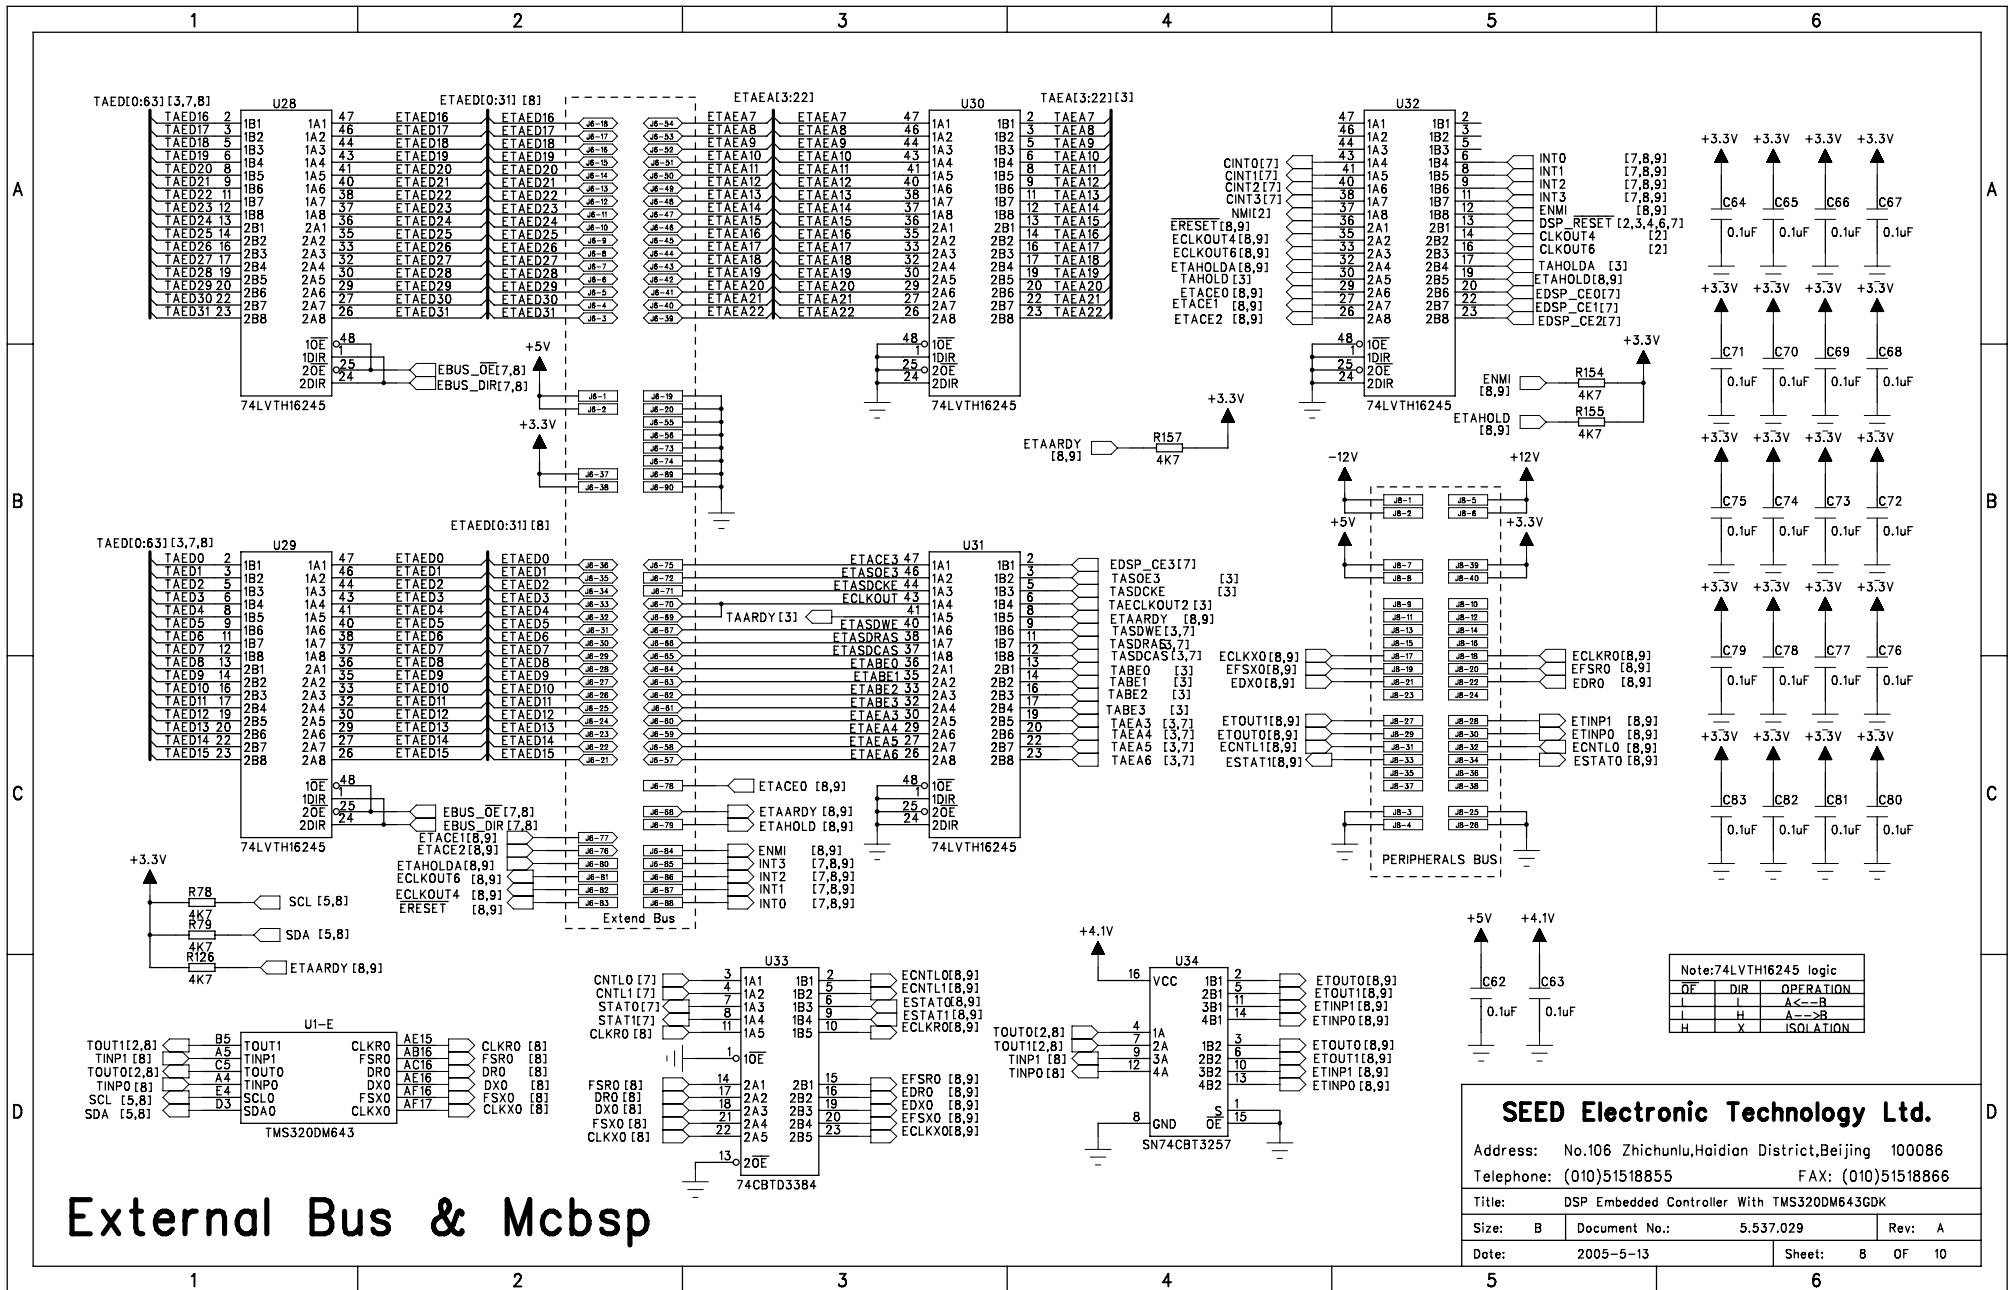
1 2 3 4 5 6

A B C D

TAED[0:63][3,7,8]
U28
TAED16 2 1B1 1A1 47 ETAED16
TAED17 3 1B2 1A2 46 ETAED17
TAED18 5 1B3 1A3 44 ETAED18
TAED19 6 1B4 1A4 43 ETAED19
TAED20 8 1B5 1A5 41 ETAED20
TAED21 9 1B6 1A6 40 ETAED21
TAED22 11 1B7 1A7 38 ETAED22
TAED23 12 1B8 1A8 37 ETAED23
TAED24 13 2B1 2A1 36 ETAED24
TAED25 14 2B2 2A2 35 ETAED25
TAED26 16 2B3 2A3 33 ETAED26
TAED27 17 2B4 2A4 32 ETAED27
TAED28 19 2B5 2A5 30 ETAED28
TAED29 20 2B6 2A6 29 ETAED29
TAED30 22 2B7 2A7 27 ETAED30
TAED31 23 2B8 2A8 26 ETAED31
1OE 48
1DIR 1
2OE 25
2DIR 24
74LVTH16245
EBUS_OE[7,8]
EBUS_DIR[7,8]

ETAED[0:31][8]
ETAEA[3:22]
U30
TAEA[3:22][3]
ETAEA7 47 1A1 1B1 2 TAEA7
ETAEA8 46 1A2 1B2 3 TAEA8
ETAEA9 44 1A3 1B3 5 TAEA9
ETAEA10 43 1A4 1B4 6 TAEA10
ETAEA11 41 1A5 1B5 8 TAEA11
ETAEA12 40 1A6 1B6 9 TAEA12
ETAEA13 38 1A7 1B7 11 TAEA13
ETAEA14 37 1A8 1B8 12 TAEA14
ETAEA15 36 2A1 2B1 13 TAEA15
ETAEA16 35 2A2 2B2 14 TAEA16
ETAEA17 33 2A3 2B3 16 TAEA17
ETAEA18 32 2A4 2B4 17 TAEA18
ETAEA19 30 2A5 2B5 19 TAEA19
ETAEA20 29 2A6 2B6 20 TAEA20
ETAEA21 27 2A7 2B7 22 TAEA21
ETAEA22 26 2A8 2B8 23 TAEA22
48 1OE
1 1DIR
25 2OE
24 2DIR
74LVTH16245

U32
CINT0[7] CINT1[7] CINT2[7] CINT3[7] NMI[2]
ERESET[8,9] ECLKOUT4[8,9] ECLKOUT6[8,9] ETAHOLDA[8,9] TAHOLD[3] ETACE0[8,9] ETACE1[8,9] ETACE2[8,9]
INT0 [7,8,9]
INT1 [7,8,9]
INT2 [7,8,9]
INT3 [7,8,9]
ENMI [8,9]
DSP_RESET [2,3,4,6,7]
CLKOUT4 [2]
CLKOUT6 [2]
TAHOLDA [3]
ETAHOLD[8,9]
EDSP_CE0[7]
EDSP_CE1[7]
EDSP_CE2[7]
74LVTH16245

ENMI [8,9] R154 4K7
ETAHOLD [8,9] R155 4K7
+3.3V
ETAARDY [8,9] R157 4K7 +3.3V
+5V +3.3V

C64 C65 C66 C67 C71 C70 C69 C68 C75 C74 C73 C72 C79 C78 C77 C76 C83 C82 C81 C80
0.1uF
+3.3V

-12V +12V +5V +3.3V
ECLKX0[8,9] EFSX0[8,9] EDX0[8,9]
ECLKR0[8,9] EFSR0[8,9] EDR0[8,9]
ETOUT1[8,9] ETOUT0[8,9] ECNTL1[8,9] ESTAT1[8,9]
ETINP1[8,9] ETINP0[8,9] ECNTL0[8,9] ESTAT0[8,9]
PERIPHERALS BUS

TAED[0:63][3,7,8]
U29
TAED0 2 1B1 1A1 47 ETAED0
TAED1 3 ETAED1
TAED2 5 ETAED2
TAED3 6 ETAED3
TAED4 8 ETAED4
TAED5 9 ETAED5
TAED6 11 ETAED6
TAED7 12 ETAED7
TAED8 13 ETAED8
TAED9 14 ETAED9
TAED10 16 ETAED10
TAED11 17 ETAED11
TAED12 19 ETAED12
TAED13 20 ETAED13
TAED14 22 ETAED14
TAED15 23 ETAED15
74LVTH16245
EBUS_OE[7,8]
EBUS_DIR[7,8]
ETACE1[8,9] ETACE2[8,9] ETAHOLDA[8,9] ECLKOUT6[8,9] ECLKOUT4[8,9] ERESET[8,9]
Extend Bus

U31
ETACE3 47 1A1 1B1 2 EDSP_CE3[7]
ETASOE3 46 TASOE3 [3]
ETASDCKE 44 TASDCKE [3]
ECLKOUT 43 TAECLKOUT2[3]
TAARDY[3] 41 ETAARDY [8,9]
ETASDWE 40 TASDWE[3,7]
ETASDRAS 38 TASDRAS[3,7]
ETASDCAS 37 TASDCAS[3,7]
ETABE0 36 TABE0 [3]
ETABE1 35 TABE1 [3]
ETABE2 33 TABE2 [3]
ETABE3 32 TABE3 [3]
ETAEA3 30 TAEA3 [3,7]
ETAEA4 29 TAEA4 [3,7]
ETAEA5 27 TAEA5 [3,7]
ETAEA6 26 TAEA6 [3,7]
74LVTH16245
ETACE0 [8,9]
ETAARDY [8,9]
ETAHOLD [8,9]
ENMI [8,9]
INT3 [7,8,9]
INT2 [7,8,9]
INT1 [7,8,9]
INT0 [7,8,9]

+3.3V
R78 4K7 SCL [5,8]
R79 4K7 SDA [5,8]
R126 4K7 ETAARDY [8,9]

U1-E
TOUT1[2,8] B5 TOUT1 CLKR0 AE15 CLKR0 [8]
TINP1 [8] A5 TINP1 FSR0 AB16 FSR0 [8]
TOUT0[2,8] C5 TOUT0 DR0 AC16 DR0 [8]
TINP0 [8] A4 TINP0 DX0 AE16 DX0 [8]
SCL [5,8] E4 SCL0 FSX0 AF16 FSX0 [8]
SDA [5,8] D3 SDA0 CLKX0 AF17 CLKX0 [8]
TMS320DM643

U33
CNTL0[7] 3 1A1 1B1 2 ECNTL0[8,9]
CNTL1[7] 4 1A2 1B2 5 ECNTL1[8,9]
STAT0[7] 7 1A3 1B3 6 ESTAT0[8,9]
STAT1[7] 8 1A4 1B4 9 ESTAT1[8,9]
CLKR0[8] 11 1A5 1B5 10 ECLKR0[8,9]
1 1OE
FSR0[8] 14 2A1 2B1 15 EFSR0[8,9]
DR0[8] 17 2A2 2B2 16 EDR0[8,9]
DX0[8] 18 2A3 2B3 19 EDX0[8,9]
FSX0[8] 21 2A4 2B4 20 EFSX0[8,9]
CLKX0[8] 22 2A5 2B5 23 ECLKX0[8,9]
13 2OE
74CBTD3384

+4.1V
U34
16 VCC 1B1 2 ETOUT0[8,9]
2B1 5 ETOUT1[8,9]
3B1 11 ETINP1[8,9]
4B1 14 ETINP0[8,9]
TOUT0[2,8] 4 1A
TOUT1[2,8] 7 2A
TINP1[8] 9 3A
TINP0[8] 12 4A
1B2 3 ETOUT0[8,9]
2B2 6 ETOUT1[8,9]
3B2 10 ETINP1[8,9]
4B2 13 ETINP0[8,9]
8 GND S 1
OE 15
SN74CBT3257

+5V +4.1V
C62 0.1uF C63 0.1uF

| Note:74LVTH16245 logic | | |
|---|---|---|
| OE | DIR | OPERATION |
| L | L | A<--B |
| L | H | A-->B |
| H | X | ISOLATION |

External Bus & Mcbsp

SEED Electronic Technology Ltd.
Address: No.106 Zhichunlu,Haidian District,Beijing 100086
Telephone: (010)51518855 FAX: (010)51518866
Title: DSP Embedded Controller With TMS320DM643GDK
Size: B Document No.: 5.537.029 Rev: A
Date: 2005-5-13 Sheet: 8 OF 10